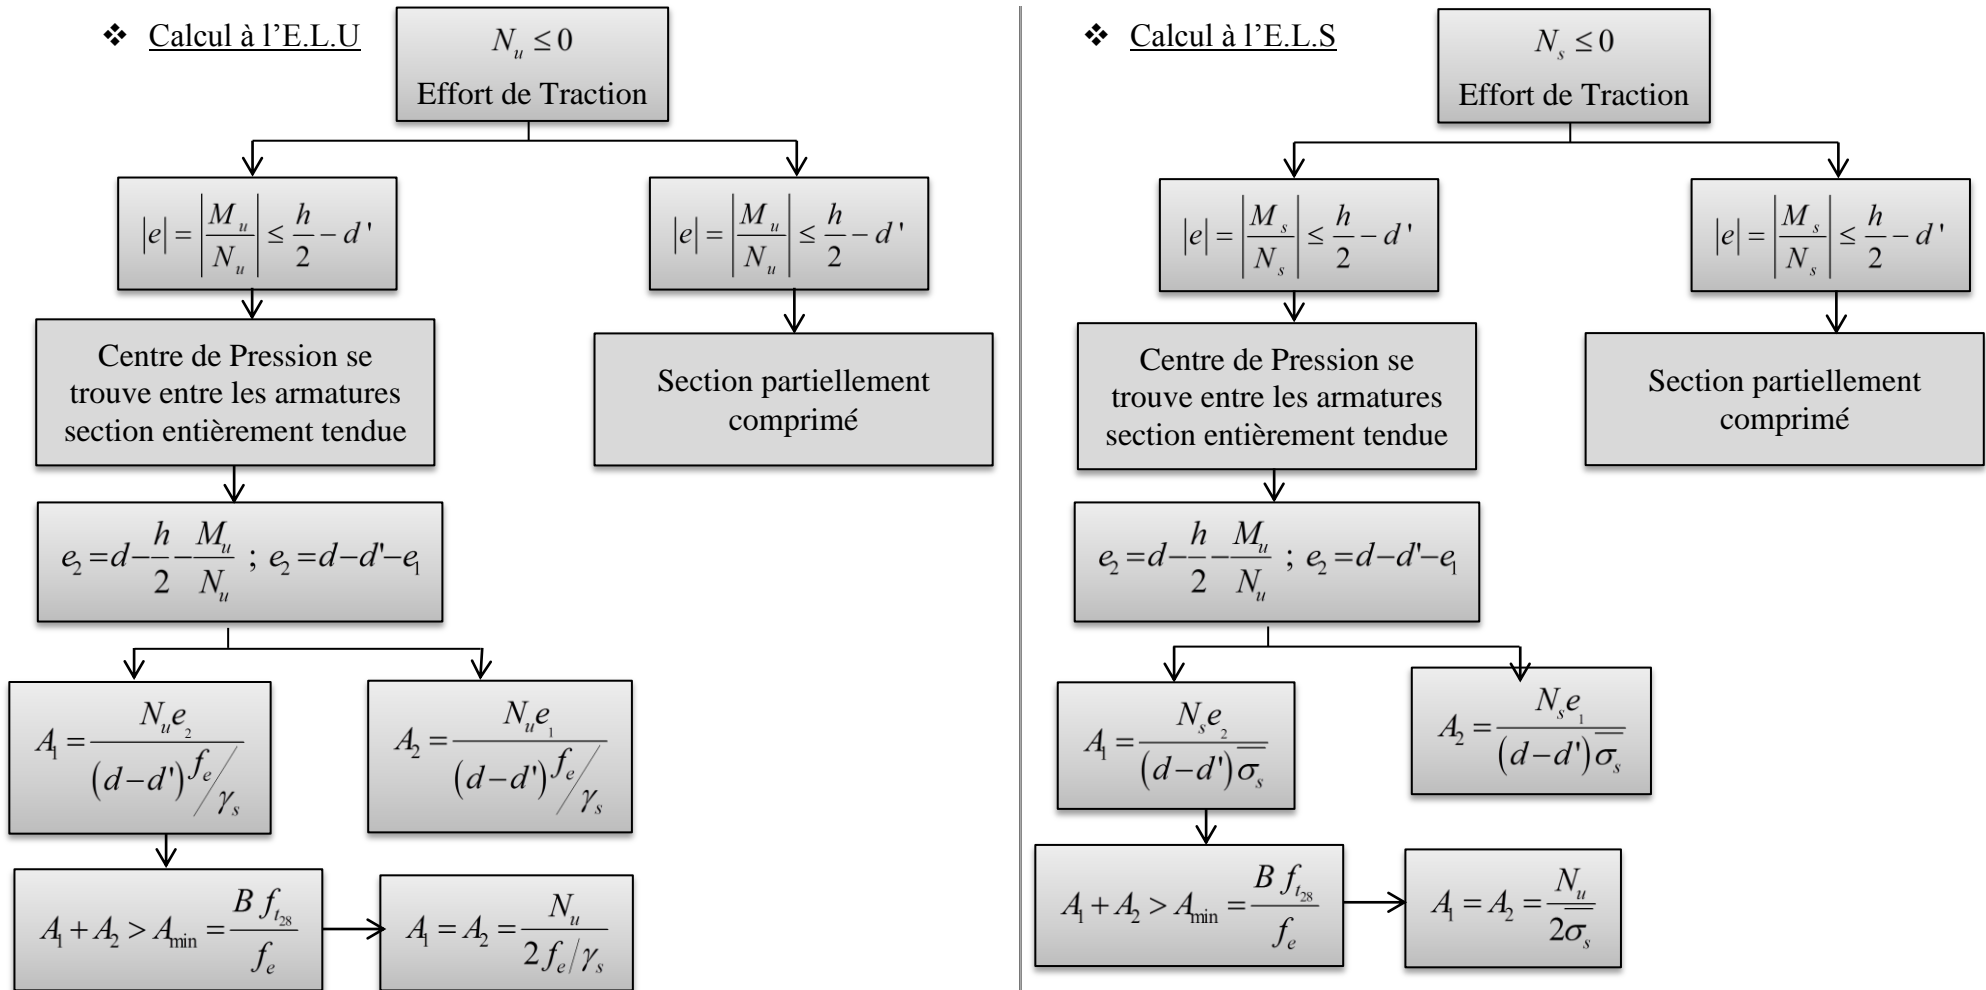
❖ Calcul à l’E.L.U

$N_u \leq 0$
Effort de Traction

$|e| = \left|\frac{M_u}{N_u}\right| \leq \frac{h}{2} - d'$

$|e| = \left|\frac{M_u}{N_u}\right| \leq \frac{h}{2} - d'$

Centre de Pression se trouve entre les armatures section entièrement tendue

Section partiellement comprimé

$e_2 = d - \frac{h}{2} - \frac{M_u}{N_u}$ ; $e_2 = d - d' - e_1$

$A_1 = \frac{N_u e_2}{(d-d') f_e / \gamma_s}$

$A_2 = \frac{N_u e_1}{(d-d') f_e / \gamma_s}$

$A_1 + A_2 > A_{min} = \frac{B f_{t_{28}}}{f_e}$

$A_1 = A_2 = \frac{N_u}{2 f_e / \gamma_s}$

❖ Calcul à l’E.L.S

$N_s \leq 0$
Effort de Traction

$|e| = \left|\frac{M_s}{N_s}\right| \leq \frac{h}{2} - d'$

$|e| = \left|\frac{M_s}{N_s}\right| \leq \frac{h}{2} - d'$

Centre de Pression se trouve entre les armatures section entièrement tendue

Section partiellement comprimé

$e_2 = d - \frac{h}{2} - \frac{M_u}{N_u}$ ; $e_2 = d - d' - e_1$

$A_1 = \frac{N_s e_2}{(d-d') \overline{\sigma_s}}$

$A_2 = \frac{N_s e_1}{(d-d') \overline{\sigma_s}}$

$A_1 + A_2 > A_{min} = \frac{B f_{t_{28}}}{f_e}$

$A_1 = A_2 = \frac{N_u}{2 \overline{\sigma_s}}$